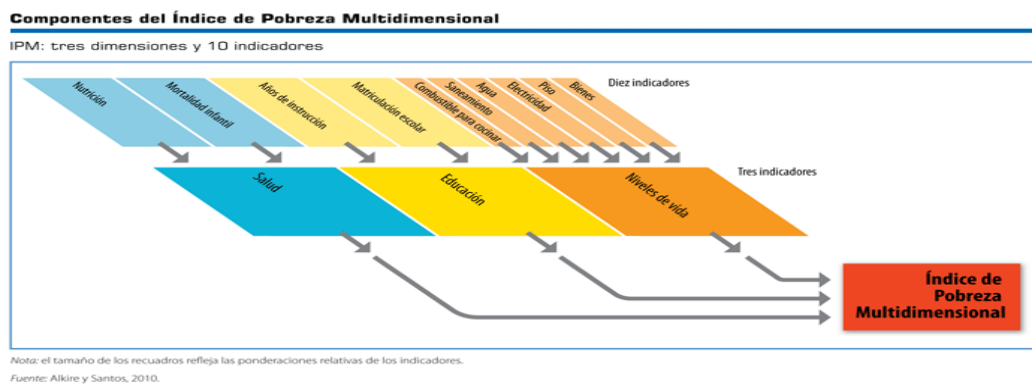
Componentes del Índice de Pobreza Multidimensional

IPM: tres dimensiones y 10 indicadores

Diez indicadores

Nutrición

Mortalidad infantil

Años de instrucción

Matriculación escolar

Combustible para cocinar

Saneamiento

Agua

Electricidad

Piso

Bienes

Tres indicadores

Salud

Educación

Niveles de vida

Índice de Pobreza Multidimensional

Nota: el tamaño de los recuadros refleja las ponderaciones relativas de los indicadores.

Fuente: Alkire y Santos, 2010.